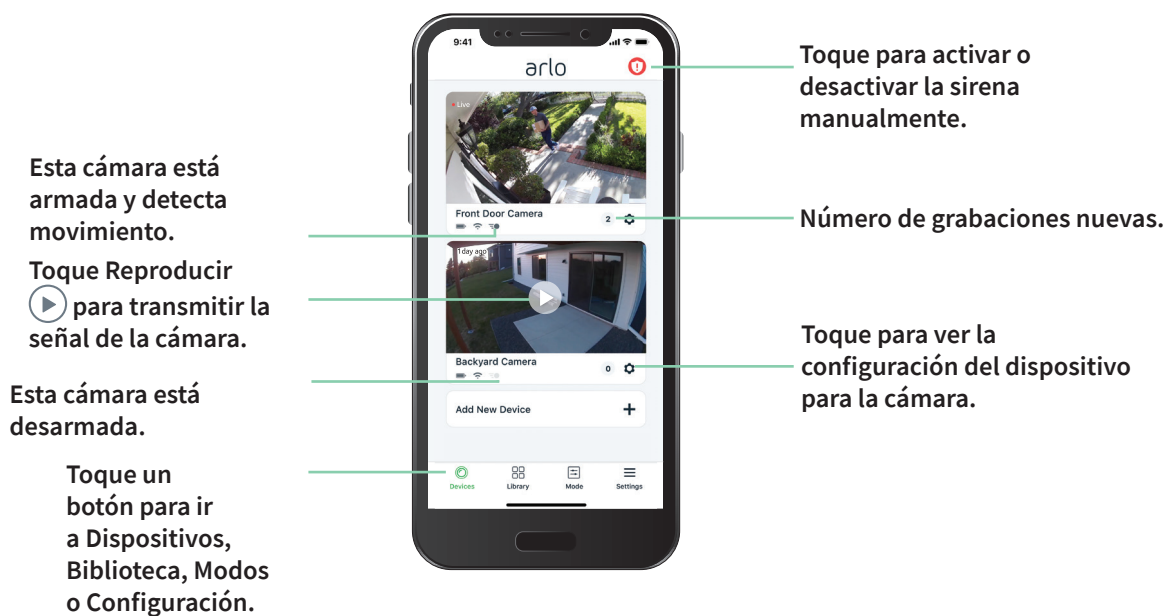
Esta cámara está armada y detecta movimiento.

Toque Reproducir para transmitir la señal de la cámara.

Esta cámara está desarmada.

Toque un botón para ir a Dispositivos, Biblioteca, Modos o Configuración.

9:41

arlo

Live

Front Door Camera

2

1 day ago

Backyard Camera

0

Add New Device

+

Devices

Library

Mode

Settings

Toque para activar o desactivar la sirena manualmente.

Número de grabaciones nuevas.

Toque para ver la configuración del dispositivo para la cámara.